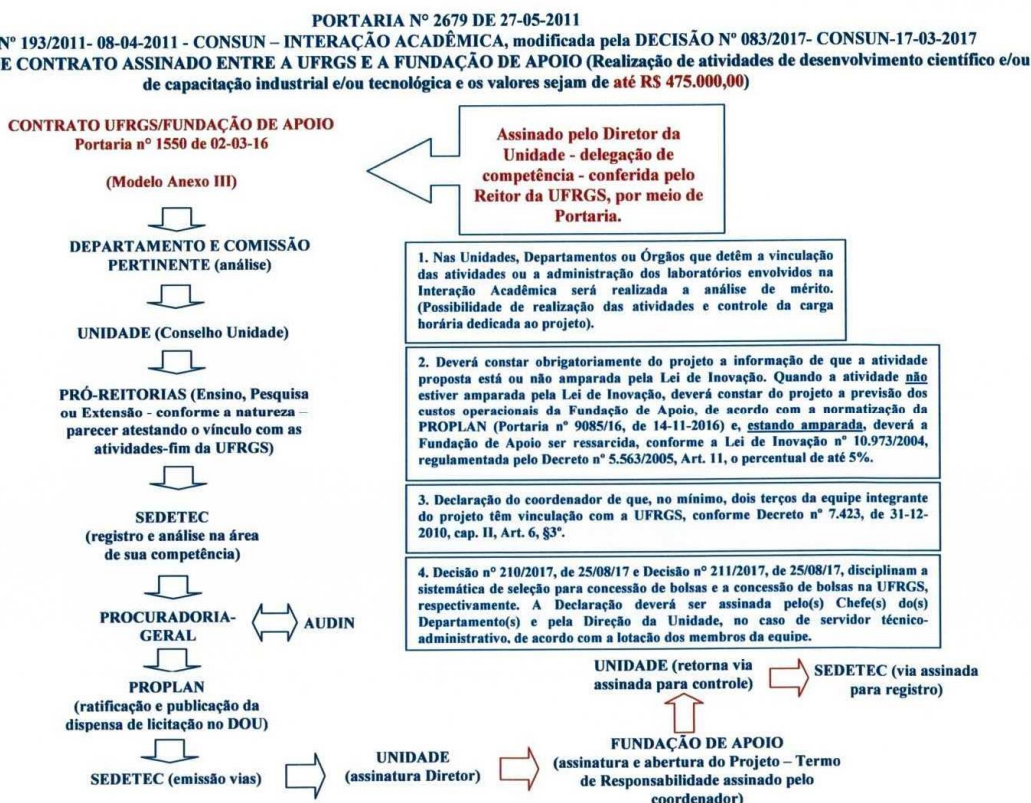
PORTARIA N° 2679 DE 27-05-2011
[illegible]N° 193/2011- 08-04-2011 - CONSUN – INTERAÇÃO ACADÊMICA, modificada pela DECISÃO N° 083/2017- CONSUN-17-03-2017
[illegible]E CONTRATO ASSINADO ENTRE A UFRGS E A FUNDAÇÃO DE APOIO (Realização de atividades de desenvolvimento científico e/ou de capacitação industrial e/ou tecnológica e os valores sejam de até R$ 475.000,00)

CONTRATO UFRGS/FUNDAÇÃO DE APOIO
Portaria n° 1550 de 02-03-16

(Modelo Anexo III)

Assinado pelo Diretor da Unidade - delegação de competência - conferida pelo Reitor da UFRGS, por meio de Portaria.

DEPARTAMENTO E COMISSÃO PERTINENTE (análise)

1. Nas Unidades, Departamentos ou Órgãos que detêm a vinculação das atividades ou a administração dos laboratórios envolvidos na Interação Acadêmica será realizada a análise de mérito. (Possibilidade de realização das atividades e controle da carga horária dedicada ao projeto).

UNIDADE (Conselho Unidade)

2. Deverá constar obrigatoriamente do projeto a informação de que a atividade proposta está ou não amparada pela Lei de Inovação. Quando a atividade não estiver amparada pela Lei de Inovação, deverá constar do projeto a previsão dos custos operacionais da Fundação de Apoio, de acordo com a normatização da PROPLAN (Portaria n° 9085/16, de 14-11-2016) e, estando amparada, deverá a Fundação de Apoio ser ressarcida, conforme a Lei de Inovação n° 10.973/2004, regulamentada pelo Decreto n° 5.563/2005, Art. 11, o percentual de até 5%.

PRÓ-REITORIAS (Ensino, Pesquisa ou Extensão - conforme a natureza – parecer atestando o vínculo com as atividades-fim da UFRGS)

3. Declaração do coordenador de que, no mínimo, dois terços da equipe integrante do projeto têm vinculação com a UFRGS, conforme Decreto n° 7.423, de 31-12-2010, cap. II, Art. 6, §3°.

SEDETEC
(registro e análise na área de sua competência)

4. Decisão n° 210/2017, de 25/08/17 e Decisão n° 211/2017, de 25/08/17, disciplinam a sistemática de seleção para concessão de bolsas e a concessão de bolsas na UFRGS, respectivamente. A Declaração deverá ser assinada pelo(s) Chefe(s) do(s) Departamento(s) e pela Direção da Unidade, no caso de servidor técnico-administrativo, de acordo com a lotação dos membros da equipe.

PROCURADORIA-GERAL
AUDIN

PROPLAN
(ratificação e publicação da dispensa de licitação no DOU)

SEDETEC (emissão vias)

UNIDADE
(assinatura Diretor)

FUNDAÇÃO DE APOIO
(assinatura e abertura do Projeto – Termo de Responsabilidade assinado pelo coordenador)

UNIDADE (retorna via assinada para controle)

SEDETEC (via assinada para registro)